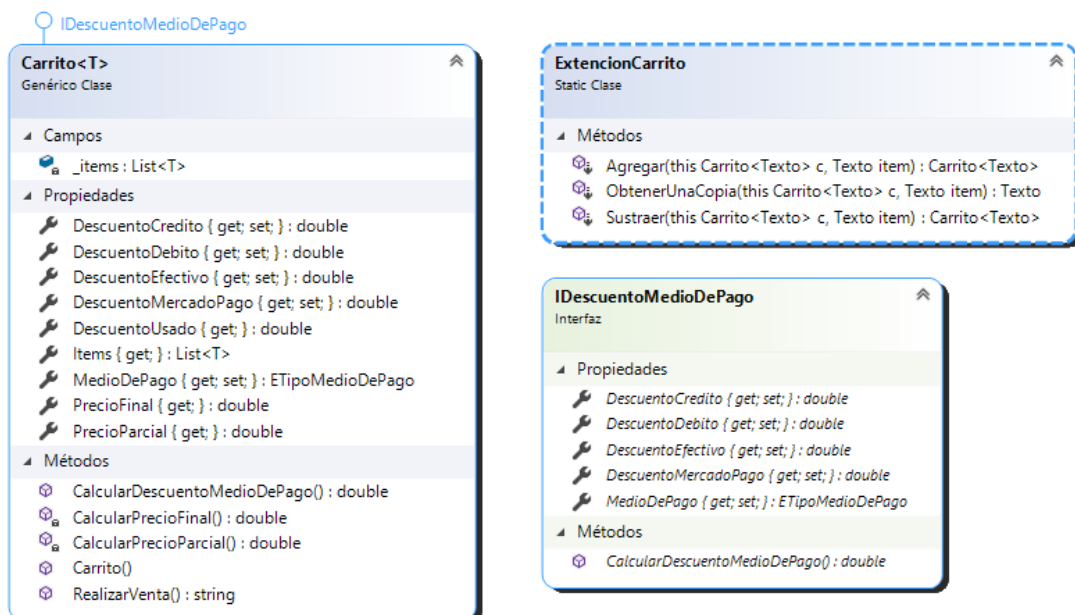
IDescuentoMedioDePago

Carrito<T>
Genérico Clase

Campos
_items : List<T>

Propiedades
DescuentoCredito { get; set; } : double
DescuentoDebito { get; set; } : double
DescuentoEfectivo { get; set; } : double
DescuentoMercadoPago { get; set; } : double
DescuentoUsado { get; } : double
Items { get; } : List<T>
MedioDePago { get; set; } : ETipoMedioDePago
PrecioFinal { get; } : double
PrecioParcial { get; } : double

Métodos
CalcularDescuentoMedioDePago() : double
CalcularPrecioFinal() : double
CalcularPrecioParcial() : double
Carrito()
RealizarVenta() : string

ExtencionCarrito
Static Clase

Métodos
Agregar(this Carrito<Texto> c, Texto item) : Carrito<Texto>
ObtenerUnaCopia(this Carrito<Texto> c, Texto item) : Texto
Sustraer(this Carrito<Texto> c, Texto item) : Carrito<Texto>

IDescuentoMedioDePago
Interfaz

Propiedades
DescuentoCredito { get; set; } : double
DescuentoDebito { get; set; } : double
DescuentoEfectivo { get; set; } : double
DescuentoMercadoPago { get; set; } : double
MedioDePago { get; set; } : ETipoMedioDePago

Métodos
CalcularDescuentoMedioDePago() : double